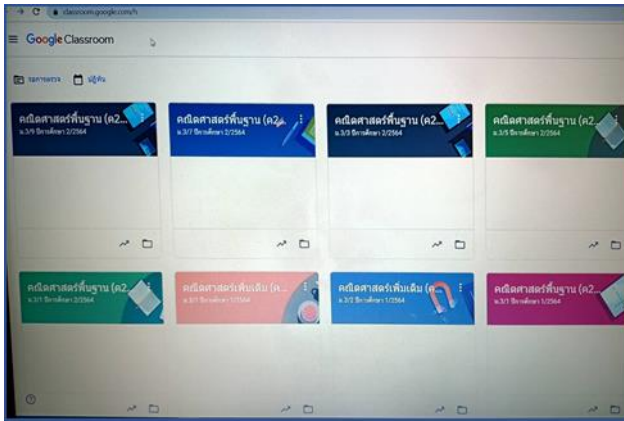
classroom.google.com/h

Google Classroom

รอตรวจ ปฏิทิน

คณิตศาสตร์พื้นฐาน (ค2...
ม.3/9 ปีการศึกษา 2/2564

คณิตศาสตร์พื้นฐาน (ค2...
ม.3/7 ปีการศึกษา 2/2564

คณิตศาสตร์พื้นฐาน (ค2...
ม.3/3 ปีการศึกษา 2/2564

คณิตศาสตร์พื้นฐาน (ค2...
ม.3/5 ปีการศึกษา 2/2564

คณิตศาสตร์พื้นฐาน (ค2...
ม.3/1 ปีการศึกษา 2/2564

คณิตศาสตร์เพิ่มเติม (ค...
ม.3/1 ปีการศึกษา 1/2564

คณิตศาสตร์เพิ่มเติม (ค...
ม.3/2 ปีการศึกษา 1/2564

คณิตศาสตร์พื้นฐาน (ค2...
ม.3/1 ปีการศึกษา 1/2564